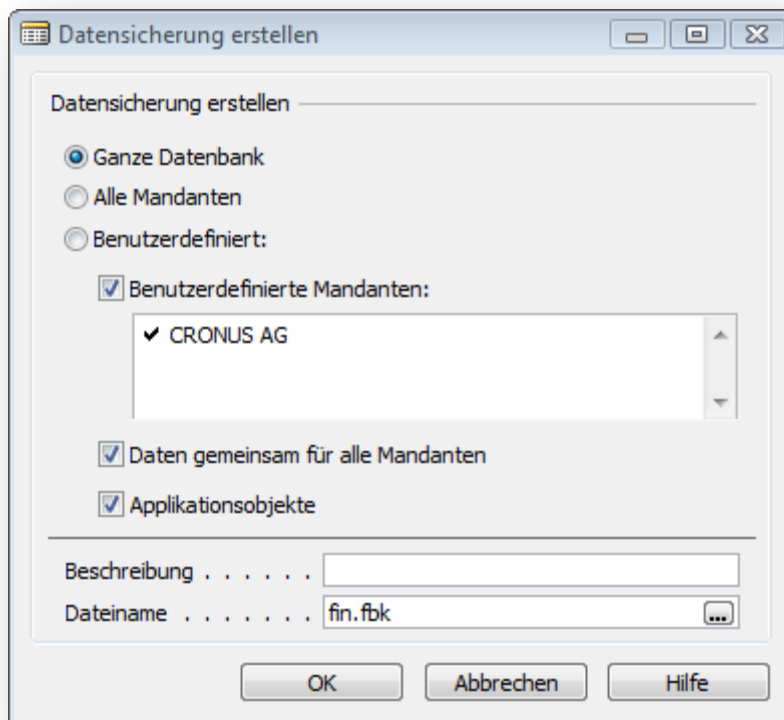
Datensicherung erstellen

Datensicherung erstellen

Ganze Datenbank

Alle Mandanten

Benutzerdefiniert:

Benutzerdefinierte Mandanten:

✔ CRONUS AG

Daten gemeinsam für alle Mandanten

Applikationsobjekte

Beschreibung . . . . . .

Dateiname . . . . . . . fin.fbk

...

OK

Abbrechen

Hilfe